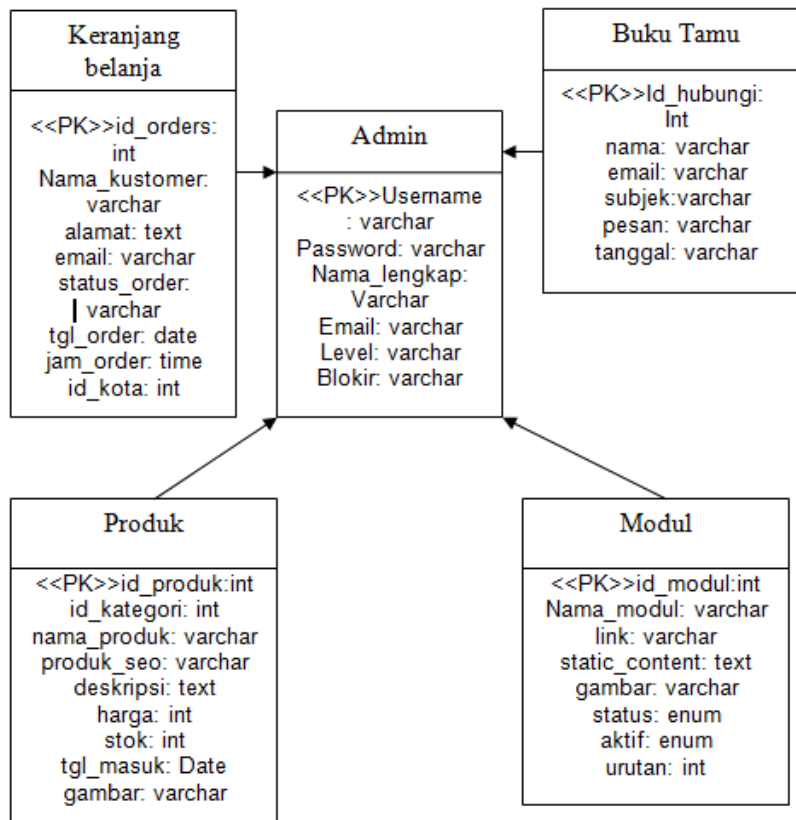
Keranjang belanja

<<PK>>id_orders: int
Nama_kustomer: varchar
alamat: text
email: varchar
status_order: varchar
tgl_order: date
jam_order: time
id_kota: int

Admin

<<PK>>Username : varchar
Password: varchar
Nama_lengkap: Varchar
Email: varchar
Level: varchar
Blokir: varchar

Buku Tamu

<<PK>>Id_hubungi: Int
nama: varchar
email: varchar
subjek:varchar
pesan: varchar
tanggal: varchar

Produk

<<PK>>id_produk:int
id_kategori: int
nama_produk: varchar
produk_seo: varchar
deskripsi: text
harga: int
stok: int
tgl_masuk: Date
gambar: varchar

Modul

<<PK>>id_modul:int
Nama_modul: varchar
link: varchar
static_content: text
gambar: varchar
status: enum
aktif: enum
urutan: int